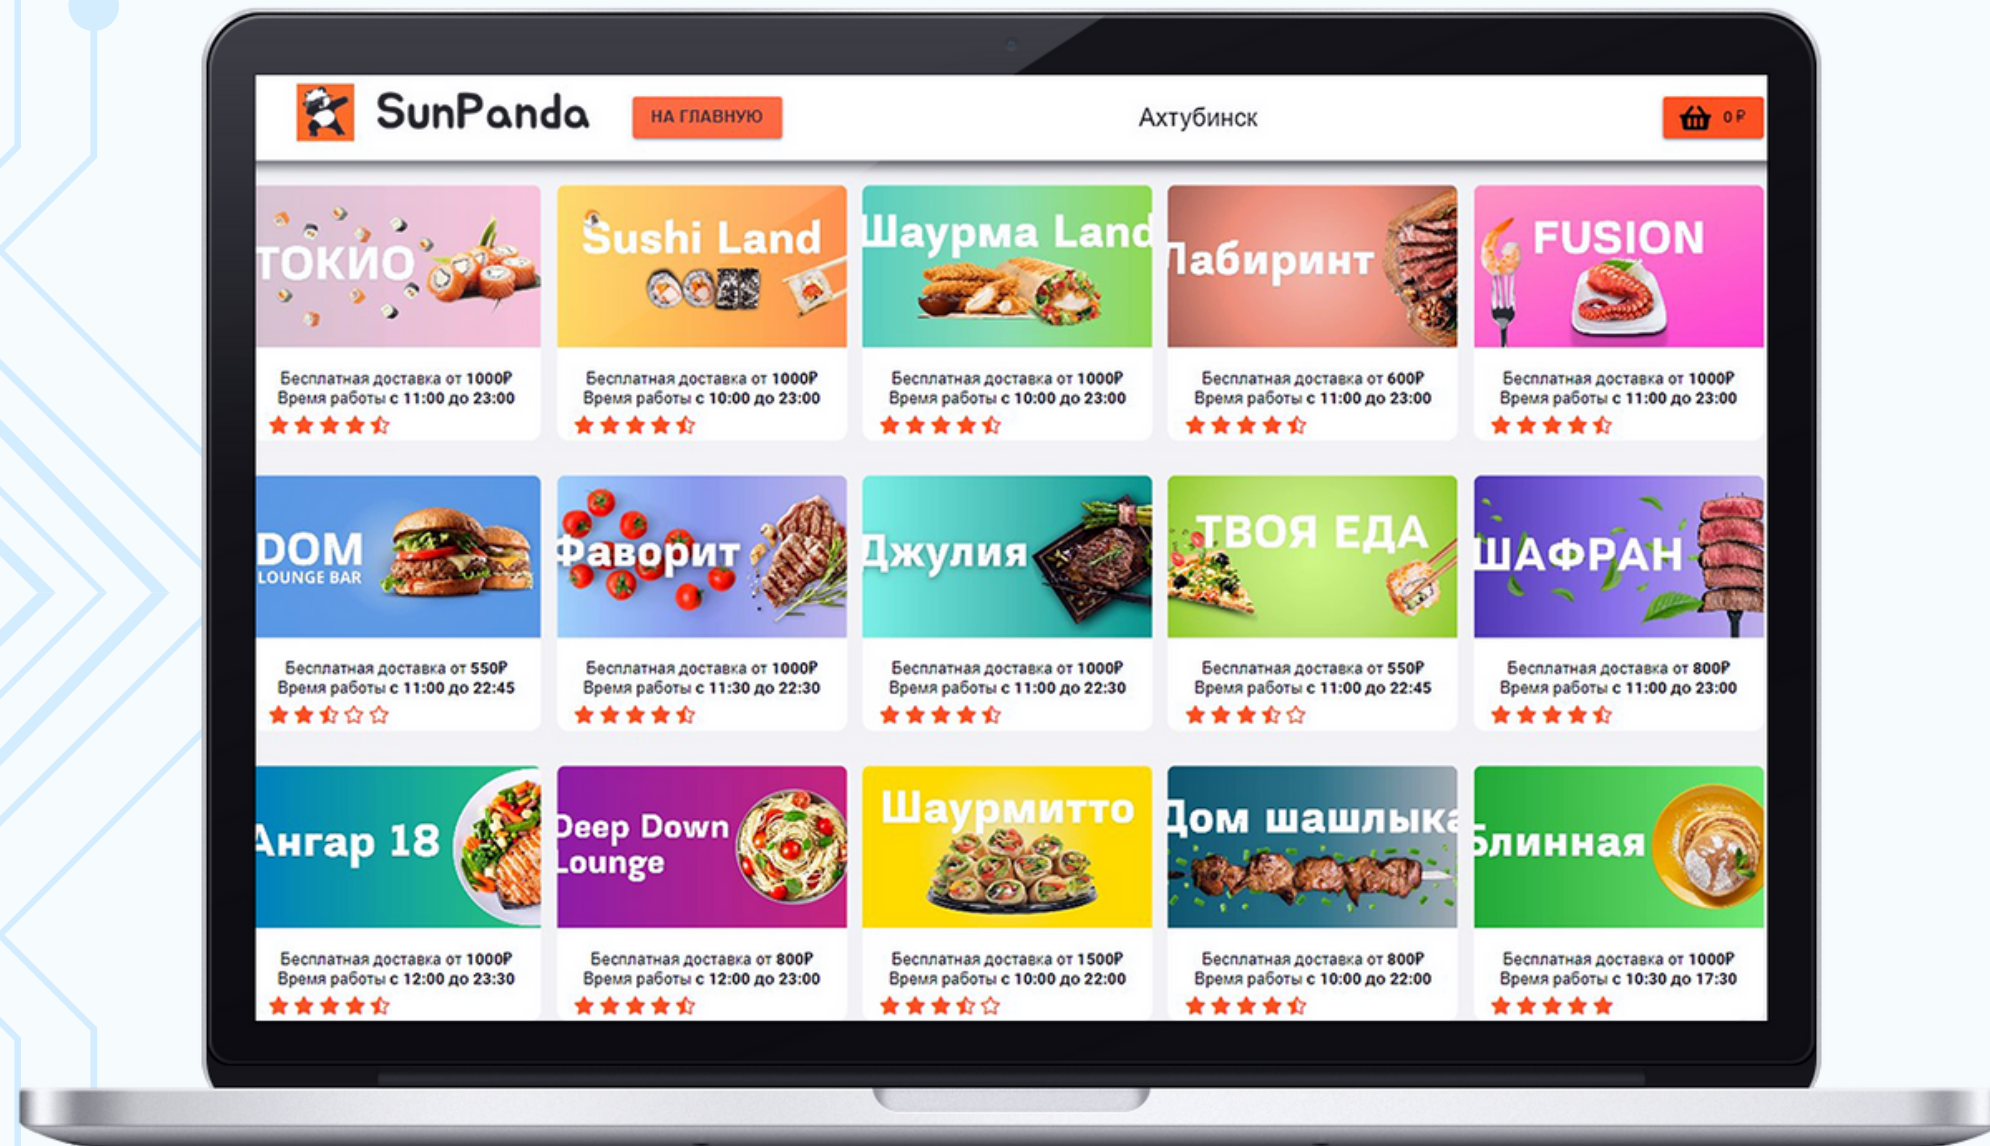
SunPanda

НА ГЛАВНУЮ

Ахтубинск

0 ₽

ТОКИО
Бесплатная доставка от 1000₽
Время работы с 11:00 до 23:00

Sushi Land
Бесплатная доставка от 1000₽
Время работы с 10:00 до 23:00

Шаурма Land
Бесплатная доставка от 1000₽
Время работы с 10:00 до 23:00

Лабиринт
Бесплатная доставка от 600₽
Время работы с 11:00 до 23:00

FUSION
Бесплатная доставка от 1000₽
Время работы с 11:00 до 23:00

DOM LOUNGE BAR
Бесплатная доставка от 550₽
Время работы с 11:00 до 22:45

Фаворит
Бесплатная доставка от 1000₽
Время работы с 11:30 до 22:30

Джулия
Бесплатная доставка от 1000₽
Время работы с 11:00 до 22:30

ТВОЯ ЕДА
Бесплатная доставка от 550₽
Время работы с 11:00 до 22:45

ШАФРАН
Бесплатная доставка от 800₽
Время работы с 11:00 до 23:00

Ангар 18
Бесплатная доставка от 1000₽
Время работы с 12:00 до 23:30

Deep Down Lounge
Бесплатная доставка от 800₽
Время работы с 12:00 до 23:00

Шаурмитто
Бесплатная доставка от 1500₽
Время работы с 10:00 до 22:00

Дом шашлыка
Бесплатная доставка от 800₽
Время работы с 10:00 до 22:00

Блинная
Бесплатная доставка от 1000₽
Время работы с 10:30 до 17:30